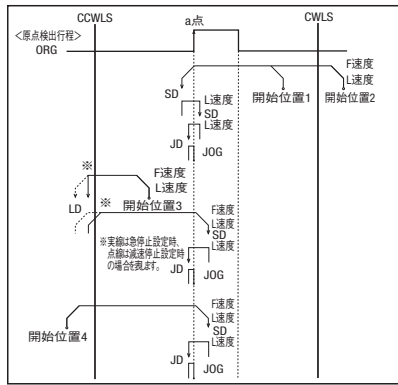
CCWLS
a点
CWLS
<原点検出行程>
ORG
F速度
L速度
SD
開始位置1
開始位置2
L速度
SD
L速度
JD
JOG
※
F速度
L速度
LD
※
開始位置3
F速度
L速度
SD
L速度
※実線は急停止設定時、点線は減速停止設定時の場合を現します。
JD
JOG
F速度
L速度
開始位置4
SD
L速度
JD
JOG